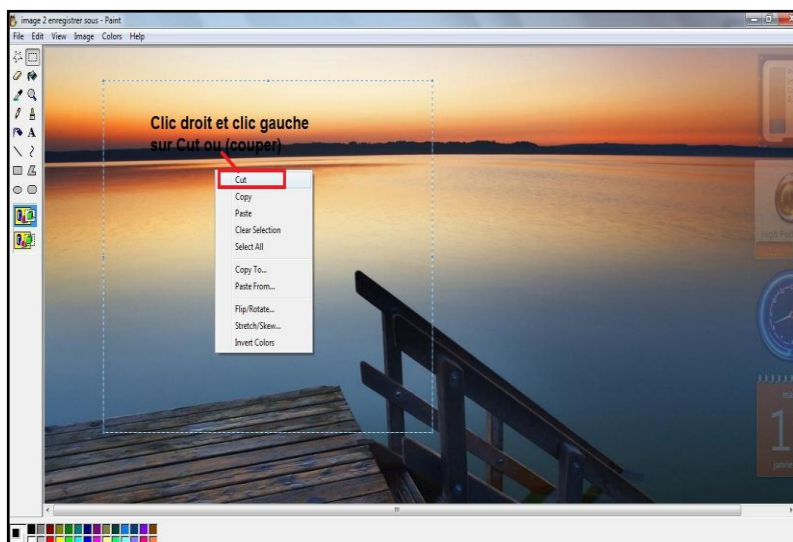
image 2 enregistrer sous - Paint

File Edit View Image Colors Help

Clic droit et clic gauche sur Cut ou (couper)

Cut
Copy
Paste
Clear Selection
Select All
Copy To...
Paste From...
Flip/Rotate...
Stretch/Skew...
Invert Colors